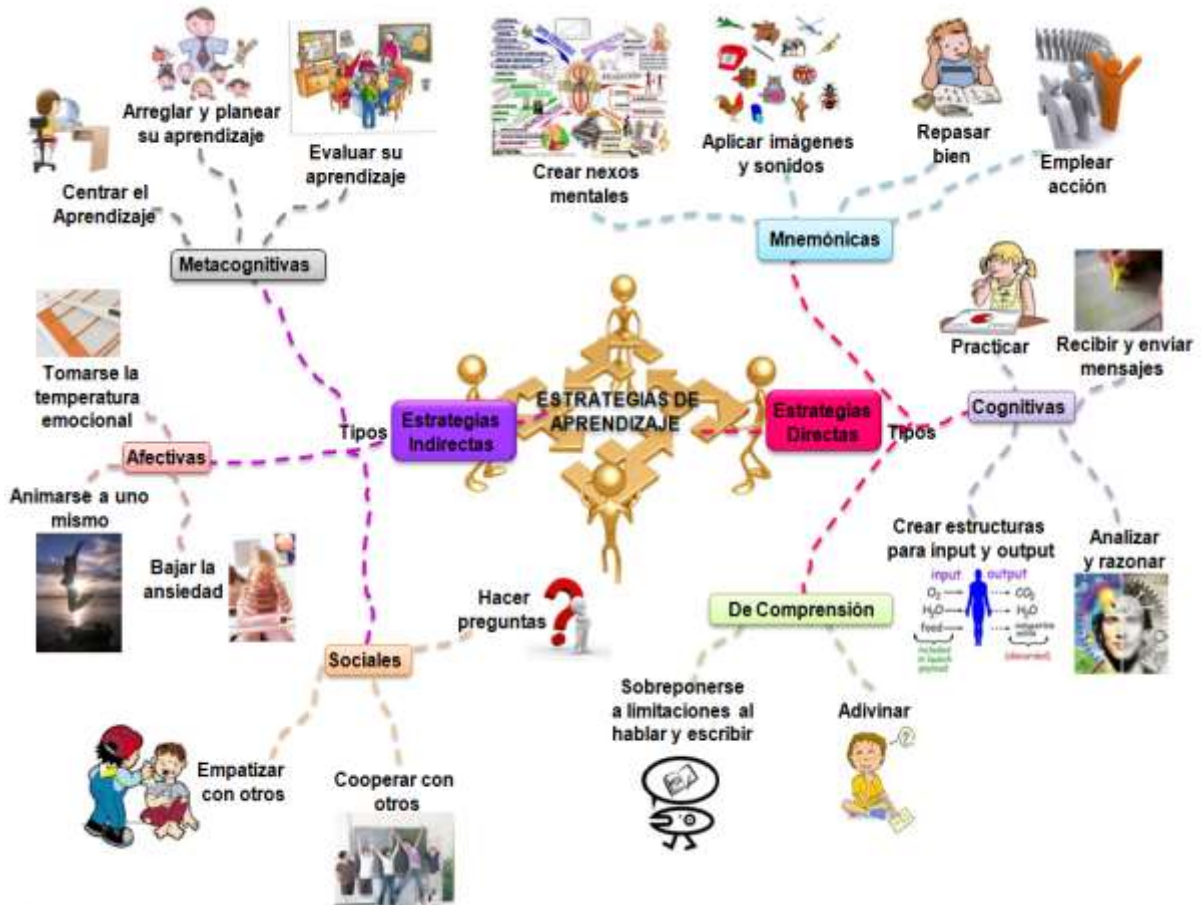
ESTRATEGIAS DE APRENDIZAJE

Estrategias Indirectas

Tipos

Metacognitivas

Centrar el Aprendizaje

Arreglar y planear su aprendizaje

Evaluar su aprendizaje

Afectivas

Tomarse la temperatura emocional

Animarse a uno mismo

Bajar la ansiedad

Sociales

Hacer preguntas

Empatizar con otros

Cooperar con otros

Estrategias Directas

Tipos

Mnemónicas

Crear nexos mentales

Aplicar imágenes y sonidos

Repasar bien

Emplear acción

Cognitivas

Practicar

Recibir y enviar mensajes

Crear estructuras para input y output

input

output

$O_2$

$CO_2$

$H_2O$

$H_2O$

food

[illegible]

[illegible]

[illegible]

Analizar y razonar

De Comprensión

Sobreponerse a limitaciones al hablar y escribir

Adivinar